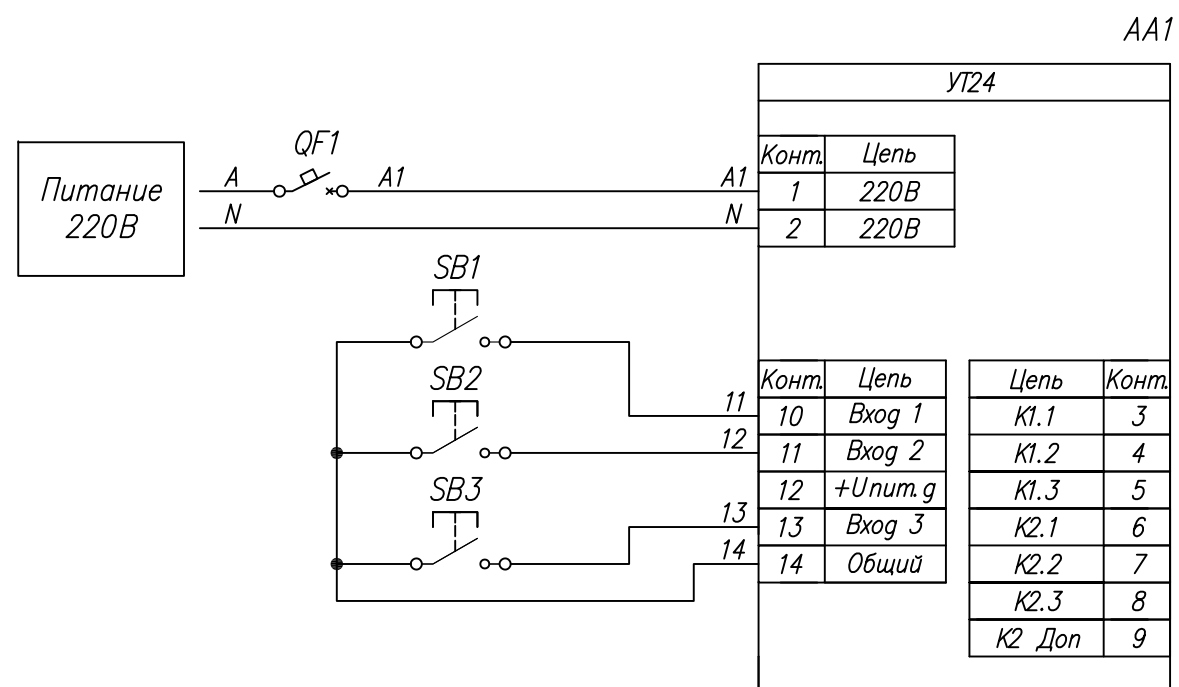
AA1

УТ24

QF1

Питание 220В

A

A1

N

A1

N

| Конт. | Цепь |
|---|---|
| 1 | 220В |
| 2 | 220В |

SB1

SB2

SB3

11

12

13

14

| Конт. | Цепь |
|---|---|
| 10 | Вход 1 |
| 11 | Вход 2 |
| 12 | +Uпит.д |
| 13 | Вход 3 |
| 14 | Общий |

| Цепь | Конт. |
|---|---|
| К1.1 | 3 |
| К1.2 | 4 |
| К1.3 | 5 |
| К2.1 | 6 |
| К2.2 | 7 |
| К2.3 | 8 |
| К2 Доп | 9 |